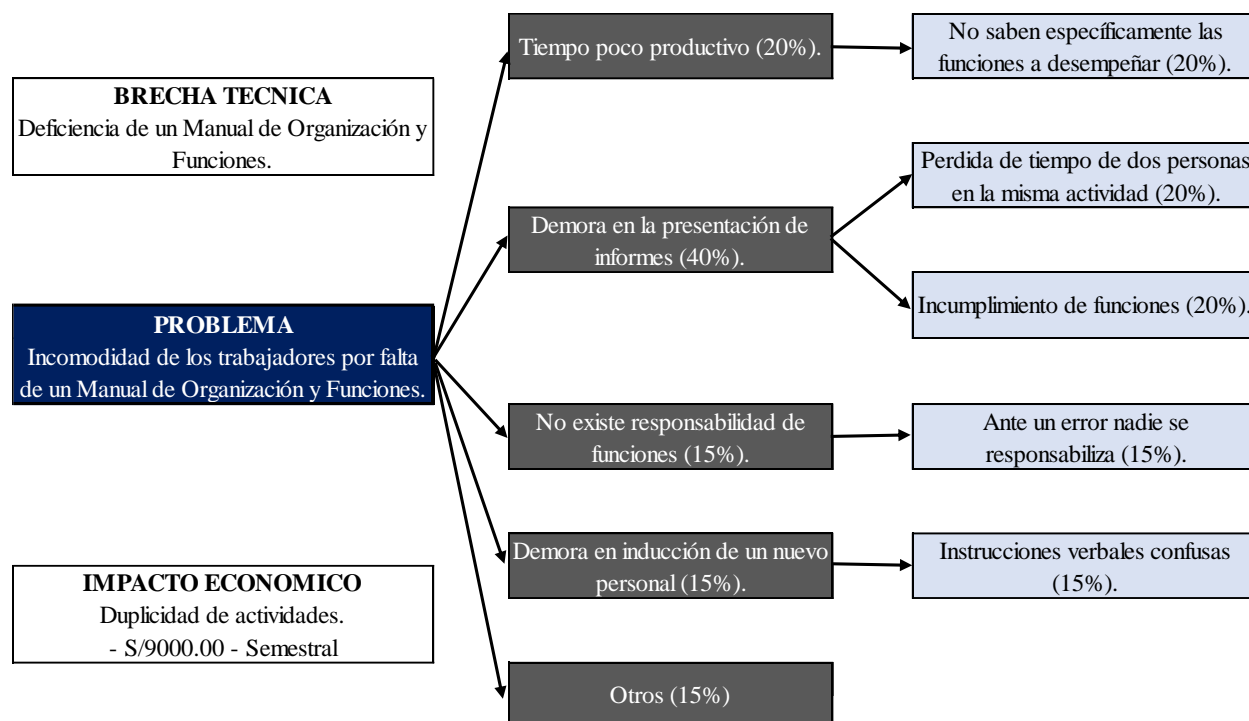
BRECHA TECNICA
Deficiencia de un Manual de Organización y Funciones.

PROBLEMA
Incomodidad de los trabajadores por falta de un Manual de Organización y Funciones.

IMPACTO ECONOMICO
Duplicidad de actividades.
- S/9000.00 - Semestral

Tiempo poco productivo (20%).

No saben específicamente las funciones a desempeñar (20%).

Demora en la presentación de informes (40%).

Perdida de tiempo de dos personas en la misma actividad (20%).

Incumplimiento de funciones (20%).

No existe responsabilidad de funciones (15%).

Ante un error nadie se responsabiliza (15%).

Demora en inducción de un nuevo personal (15%).

Instrucciones verbales confusas (15%).

Otros (15%)